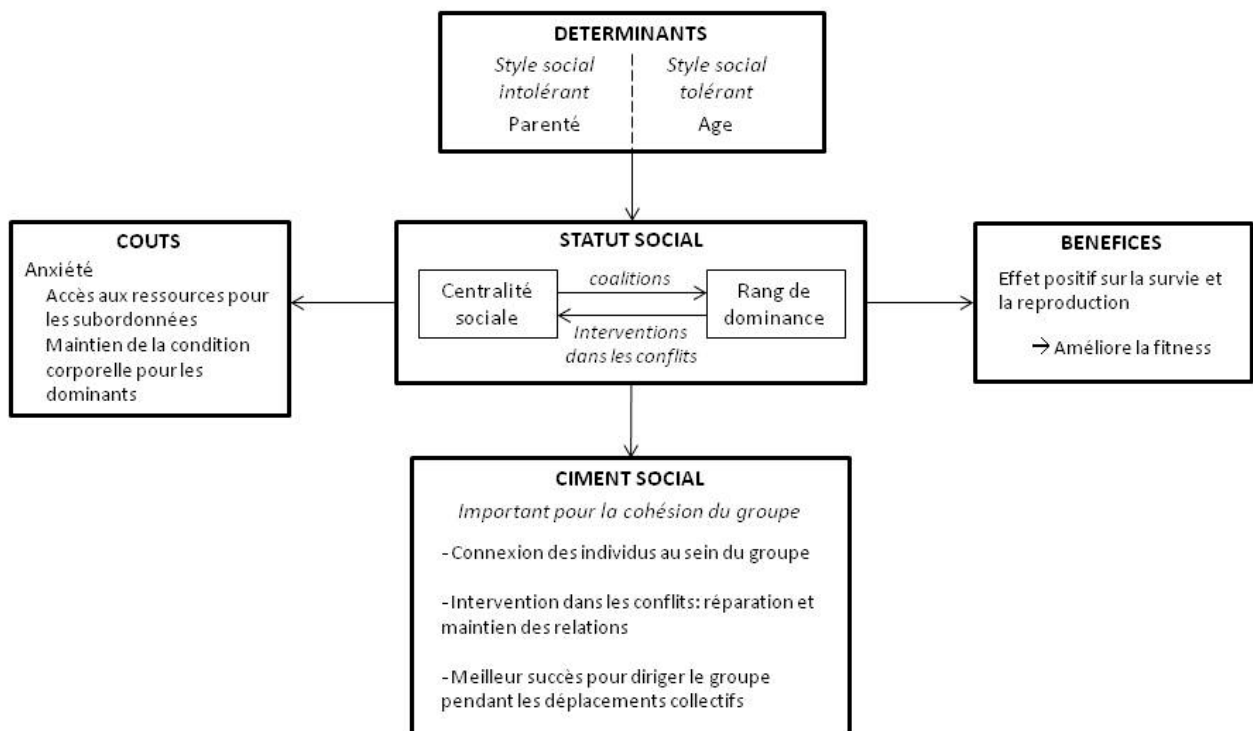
DETERMINANTS

Style social intolérant

Parenté

Style social tolérant

Age

COUTS

Anxiété

Accès aux ressources pour les subordonnées

Maintien de la condition corporelle pour les dominants

STATUT SOCIAL

Centralité sociale

coalitions

Rang de dominance

Interventions dans les conflits

BENEFICES

Effet positif sur la survie et la reproduction

→ Améliore la fitness

CIMENT SOCIAL

Important pour la cohésion du groupe

- Connexion des individus au sein du groupe

-Intervention dans les conflits: réparation et maintien des relations

-Meilleur succès pour diriger le groupe pendant les déplacements collectifs